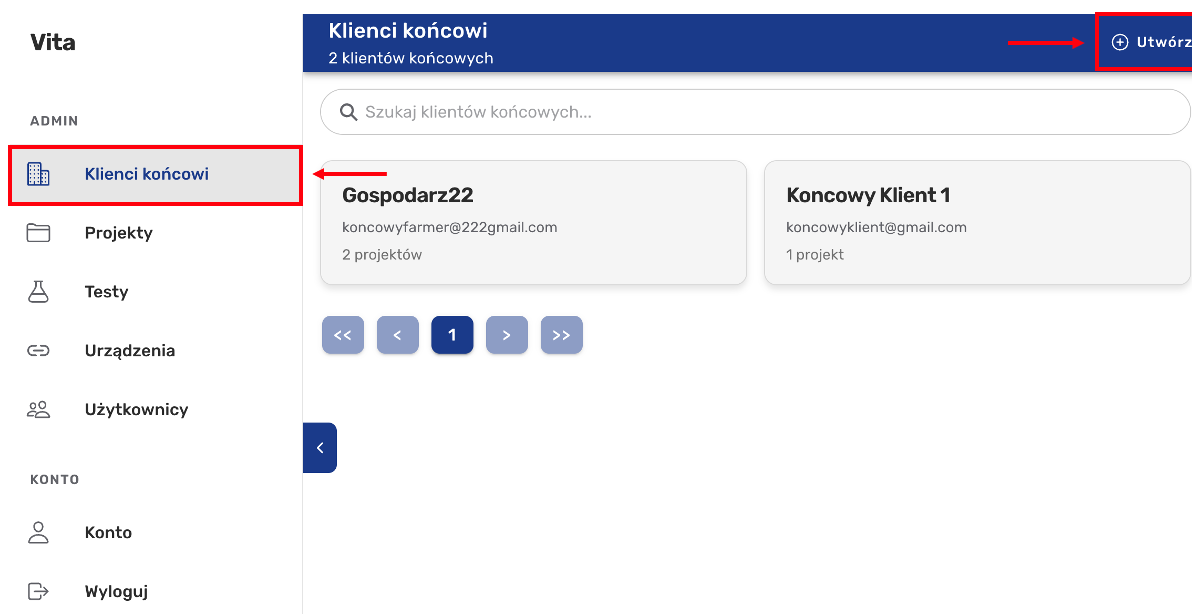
Vita

ADMIN

Klienci końcowi

Projekty

Testy

Urządzenia

Użytkownicy

KONTO

Konto

Wyloguj

Klienci końcowi
2 klientów końcowych

Utwórz

Szukaj klientów końcowych...

Gospodarz22
koncowyfarmer@222gmail.com
2 projektów

Koncowy Klient 1
koncowyklient@gmail.com
1 projekt

<< < 1 > >>

<